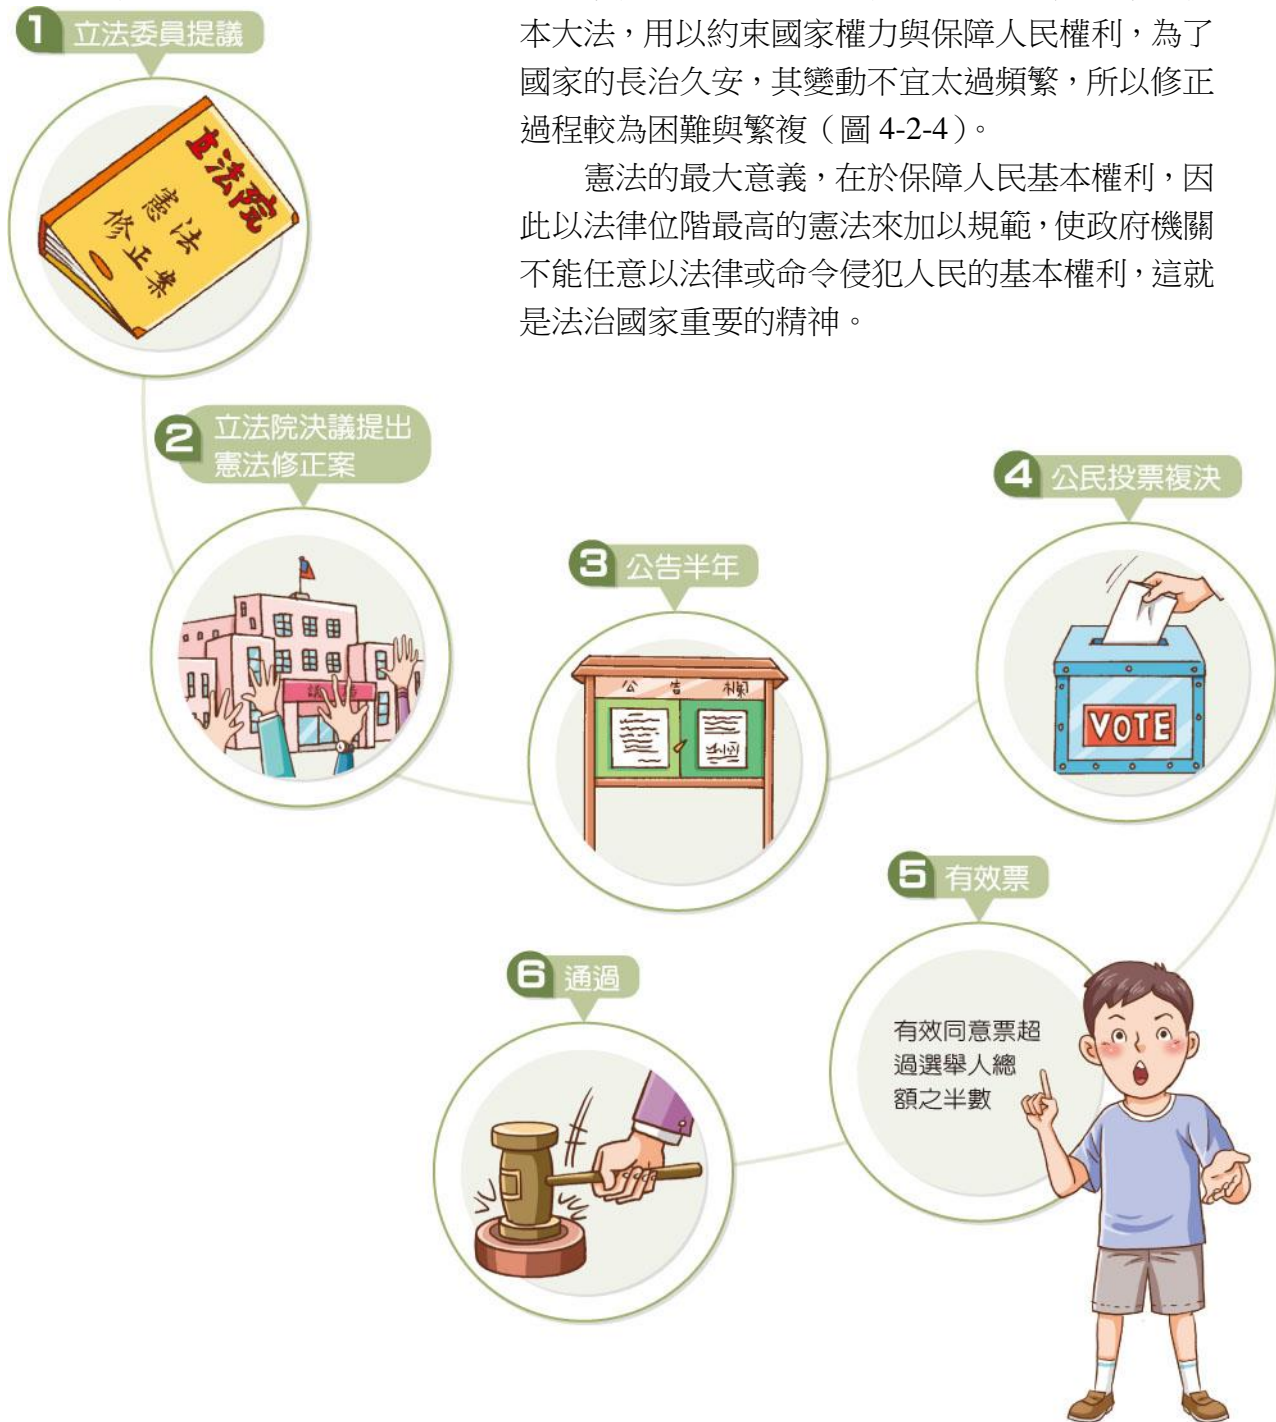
本大法，用以約束國家權力與保障人民權利，為了國家的長治久安，其變動不宜太過頻繁，所以修正過程較為困難與繁複（圖 4-2-4）。

憲法的最大意義，在於保障人民基本權利，因此以法律位階最高的憲法來加以規範，使政府機關不能任意以法律或命令侵犯人民的基本權利，這就是法治國家重要的精神。

1 立法委員提議

立法院
憲法
修正案

2 立法院決議提出憲法修正案

議

3 公告半年

公 告 欄

4 公民投票複決

VOTE

5 有效票

有效同意票超過選舉人總額之半數

6 通過